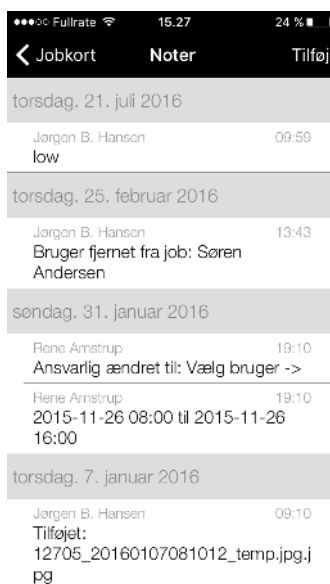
●●●○○ Fullrate 15.27 24 %

Jobkort Noter Tilføj

torsdag. 21. juli 2016

Jørgen B. Hansen 09:59
low

torsdag. 25. februar 2016

Jørgen B. Hansen 13:43
Bruger fjernet fra job: Søren Andersen

søndag. 31. januar 2016

Rene Amstrup 19:10
Ansvarlig ændret til: Vælg bruger ->

Rene Amstrup 19:10
2015-11-26 08:00 til 2015-11-26 16:00

torsdag. 7. januar 2016

Jørgen B. Hansen 09:10
Tilføjet:
12705_20160107081012_temp.jpg.jpg